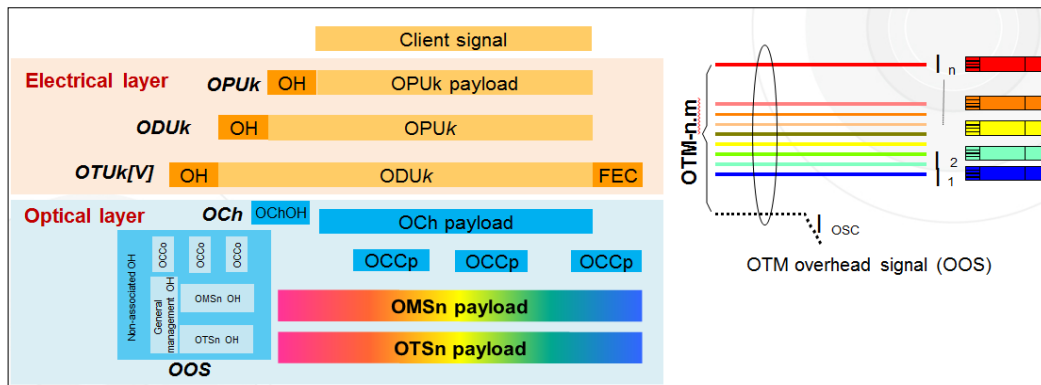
Client signal

Electrical layer

OPUk OH OPUk payload

ODUk OH OPUk

OTUk[V] OH ODUk FEC

Optical layer

OCh OChOH OCh payload

OCCo OCCo OCCo

Non-associated OH

General management OH

OMSn OH

OTSn OH

OCCp OCCp OCCp

OMSn payload

OTSn payload

OOS

OTM-n.m

n

2

1

OSC

OTM overhead signal (OOS)